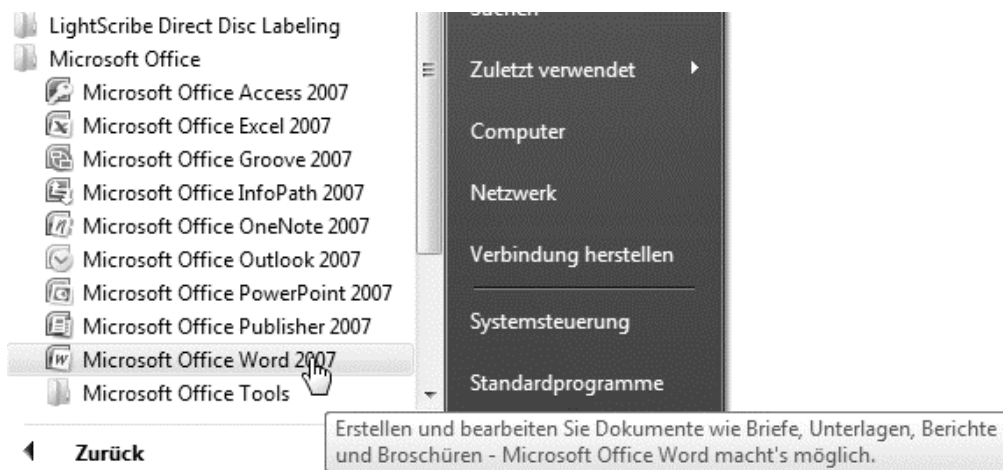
LightScribe Direct Disc Labeling
Microsoft Office
Microsoft Office Access 2007
Microsoft Office Excel 2007
Microsoft Office Groove 2007
Microsoft Office InfoPath 2007
Microsoft Office OneNote 2007
Microsoft Office Outlook 2007
Microsoft Office PowerPoint 2007
Microsoft Office Publisher 2007
Microsoft Office Word 2007
Microsoft Office Tools
Zurück

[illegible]
Zuletzt verwendet
Computer
Netzwerk
Verbindung herstellen
Systemsteuerung
Standardprogramme

Erstellen und bearbeiten Sie Dokumente wie Briefe, Unterlagen, Berichte und Broschüren - Microsoft Office Word macht's möglich.